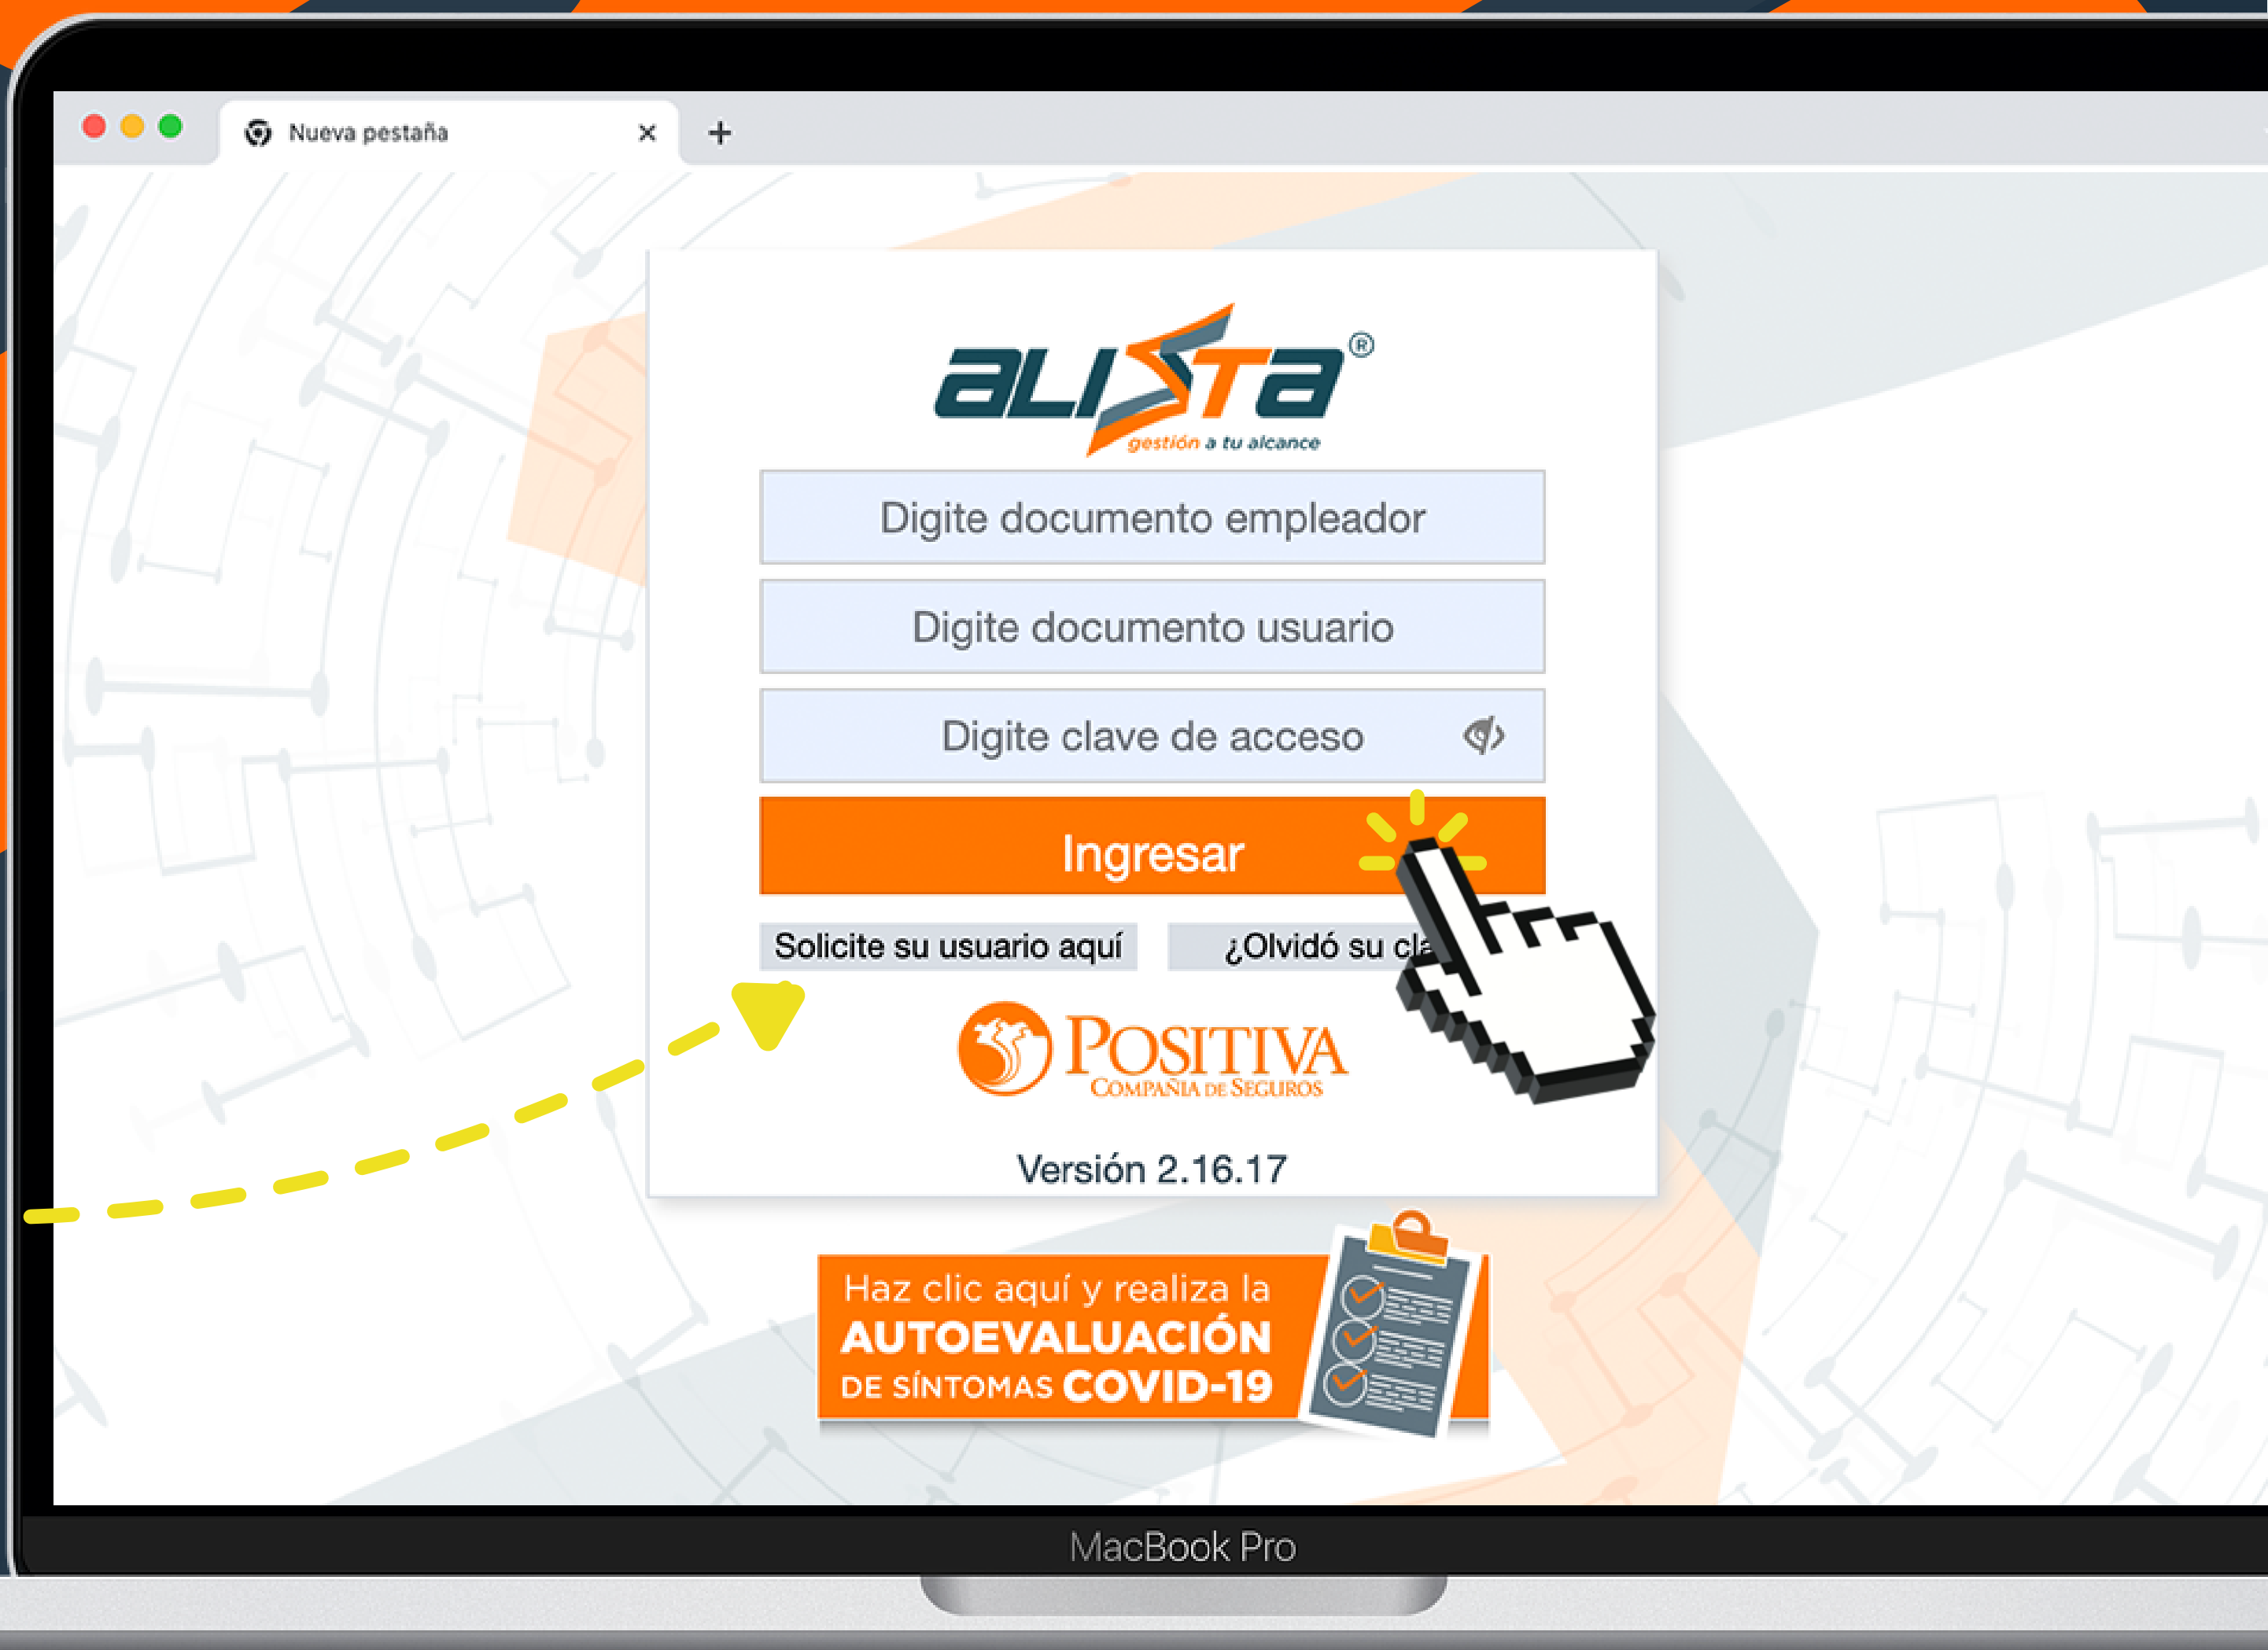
Nueva pestaña ×
+

alista®
gestión a tu alcance

Digite documento empleador

Digite documento usuario

Digite clave de acceso

Ingresar

Solicite su usuario aquí

¿Olvidó su cla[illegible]

POSITIVA
COMPAÑÍA DE SEGUROS

Versión 2.16.17

Haz clic aquí y realiza la AUTOEVALUACIÓN DE SÍNTOMAS COVID-19

MacBook Pro